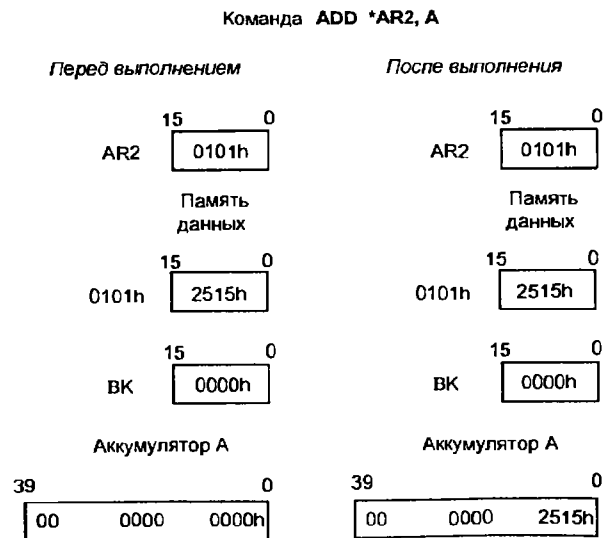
Команда ADD *AR2, A

Перед выполнением

15 0
AR2 0101h

Память данных

15 0
0101h 2515h

15 0
BK 0000h

Аккумулятор A

39 0
00 0000 0000h

После выполнения

15 0
AR2 0101h

Память данных

15 0
0101h 2515h

15 0
BK 0000h

Аккумулятор A

39 0
00 0000 2515h